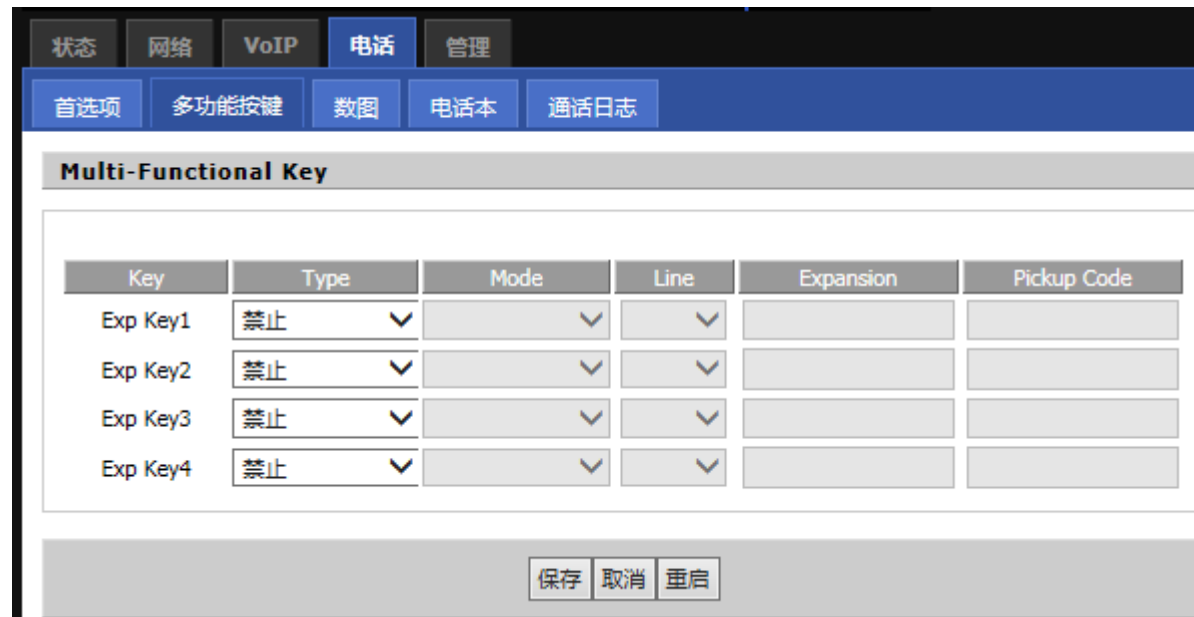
状态 网络 VoIP 电话 管理

首选项 多功能按键 数图 电话本 通话日志

Multi-Functional Key

| Key | Type | Mode | Line | Expansion | Pickup Code |
|---|---|---|---|---|---|
| Exp Key1 | 禁止 | | | | |
| Exp Key2 | 禁止 | | | | |
| Exp Key3 | 禁止 | | | | |
| Exp Key4 | 禁止 | | | | |

保存 取消 重启